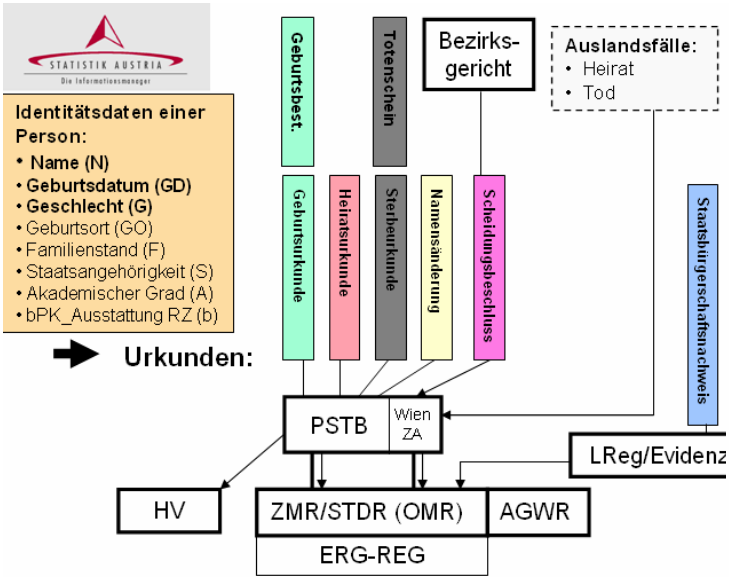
STATISTIK AUSTRIA
Die Informationsmanager

Identitätsdaten einer Person:
• Name (N)
• Geburtsdatum (GD)
• Geschlecht (G)
• Geburtsort (GO)
• Familienstand (F)
• Staatsangehörigkeit (S)
• Akademischer Grad (A)
• bPK_Ausstattung RZ (b)

Urkunden:

Geburtsbest.

Totenschein

Bezirksgericht

Auslandsfälle:
• Heirat
• Tod

Geburtsurkunde

Heiratsurkunde

Sterbeurkunde

Namensänderung

Scheidungsbeschluss

Staatsbürgerschaftsnachweis

PSTB

Wien ZA

LReg/Evidenz

HV

ZMR/STDR (OMR)

AGWR

ERG-REG